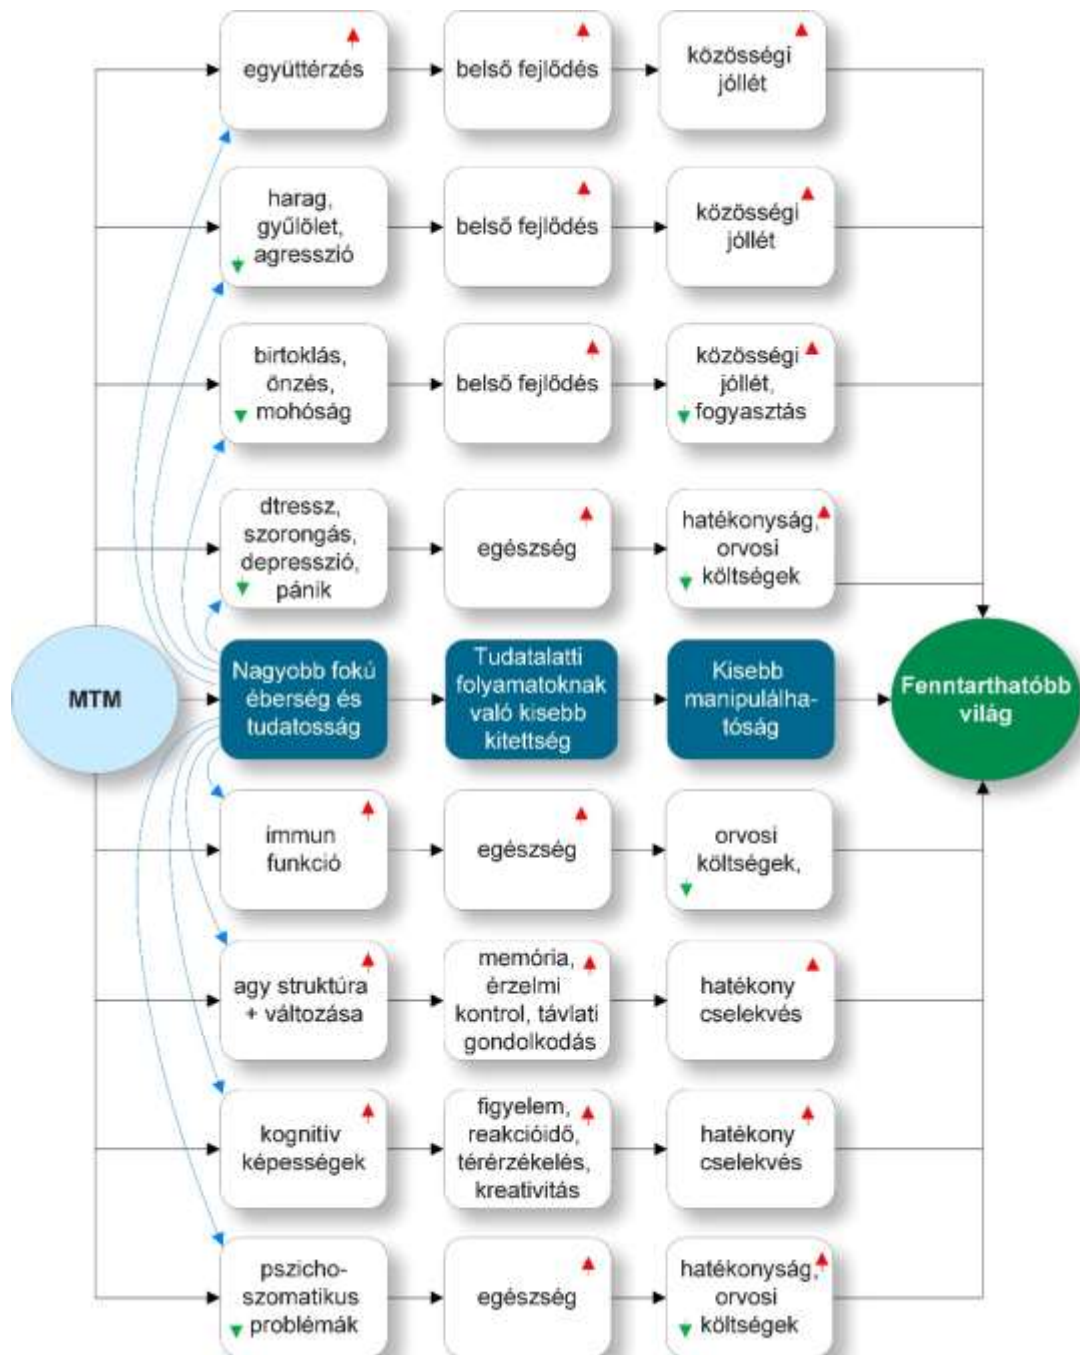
együttérzés
belső fejlődés
közösségi jóllét

harag, gyűlölet, agresszió
belső fejlődés
közösségi jóllét

birtoklás, önzés, mohóság
belső fejlődés
közösségi jóllét, fogyasztás

dtressz, szorongás, depresszió, pánik
egészség
hatékonyság, orvosi költségek

MTM
Nagyobb fokú éberség és tudatosság
Tudatalatti folyamatoknak való kisebb kitettség
Kisebb manipulálhatóság
Fenntarthatóbb világ

immun funkció
egészség
orvosi költségek,

agy struktúra + változása
memória, érzelmi kontrol, távlati gondolkodás
hatékony cselekvés

kognitív képességek
figyelem, reakcióidő, térérzékelés, kreativitás
hatékony cselekvés

pszichoszomatikus problémák
egészség
hatékonyság, orvosi költségek